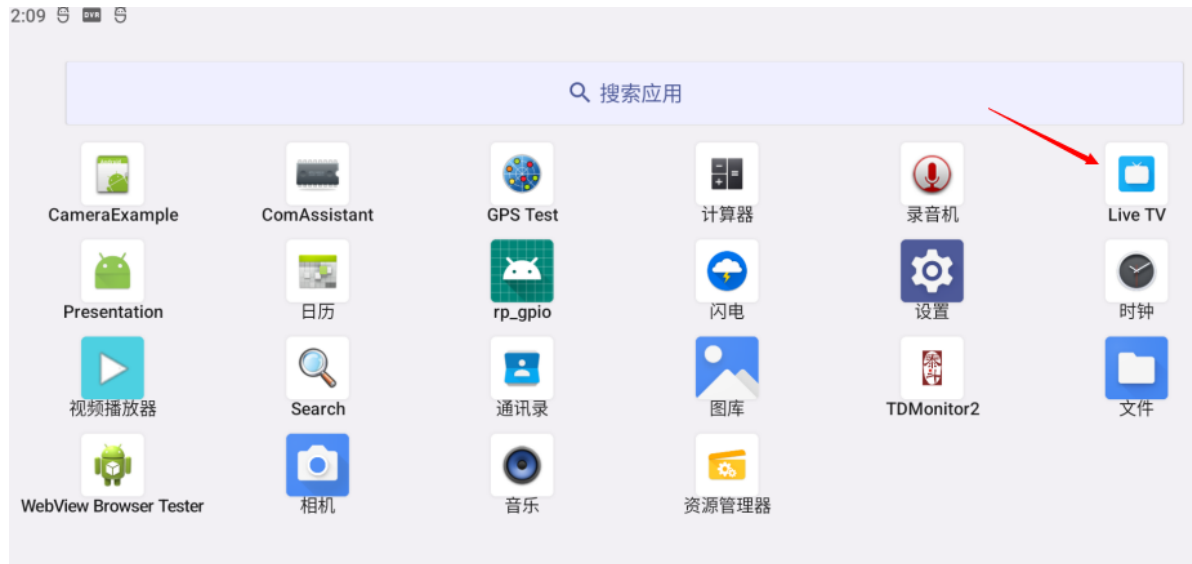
2:09

搜索应用

CameraExample
ComAssistant
GPS Test
计算器
录音机
Live TV

Presentation
日历
rp_gpio
闪电
设置
时钟

视频播放器
Search
通讯录
图库
TDMonitor2
文件

WebView Browser Tester
相机
音乐
资源管理器